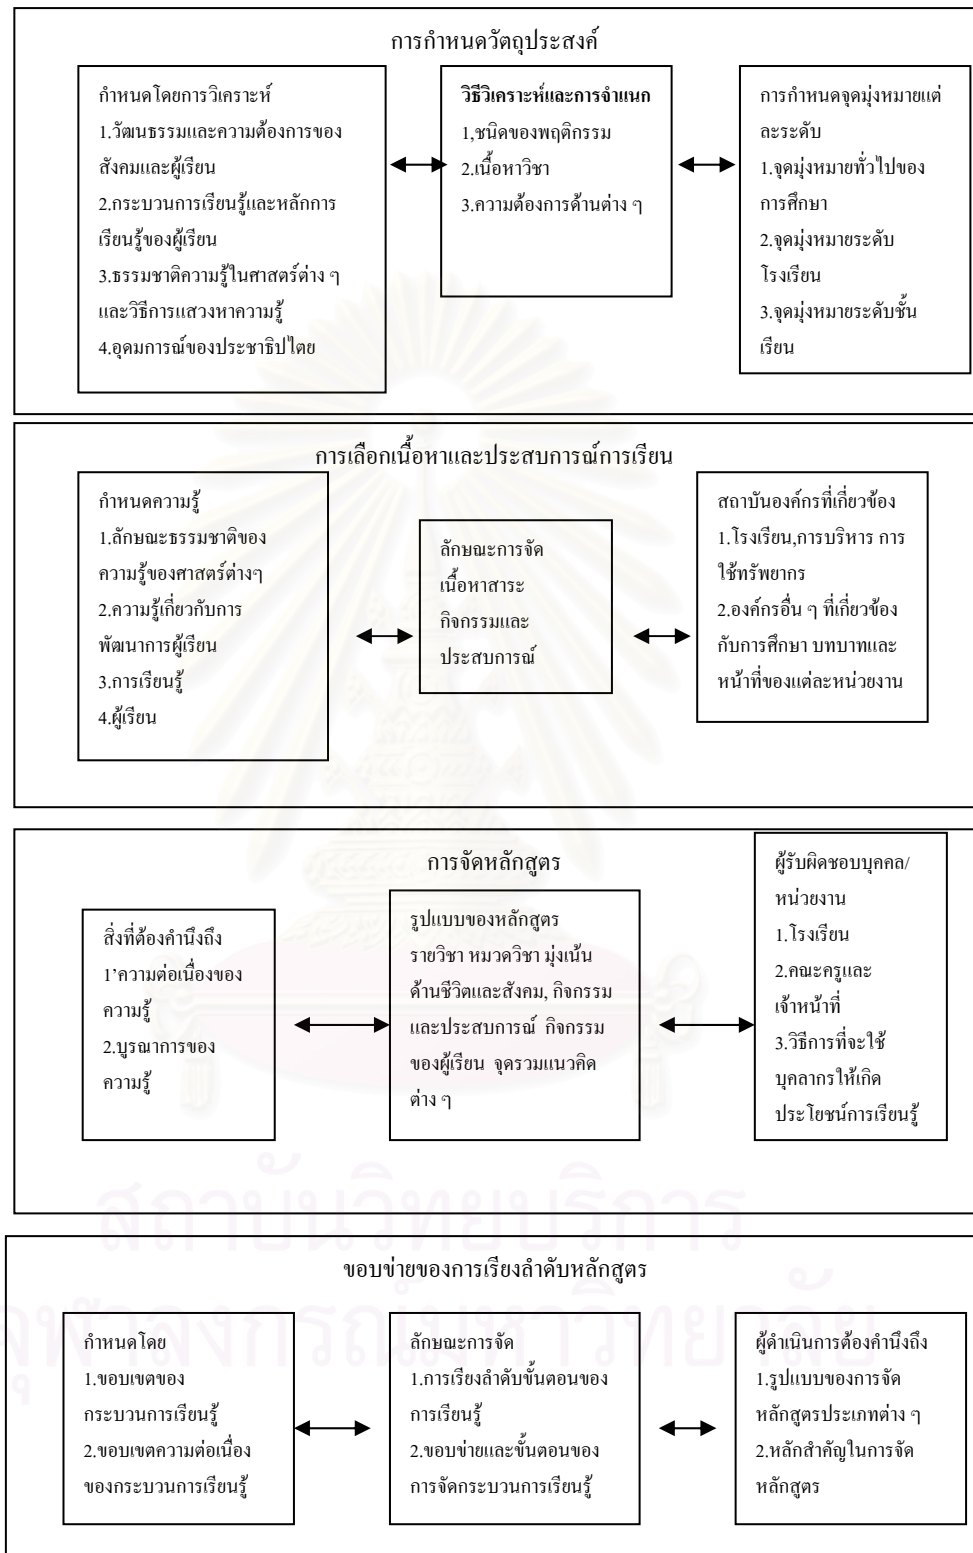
การกำหนดวัตถุประสงค์

กำหนดโดยการวิเคราะห์
1.วัฒนธรรมและความต้องการของสังคมและผู้เรียน
2.กระบวนการเรียนรู้และหลักการเรียนรู้ของผู้เรียน
3.ธรรมชาติความรู้ในศาสตร์ต่าง ๆ และวิธีการแสวงหาความรู้
4.อุดมการณ์ของประชาธิปไตย

วิธีวิเคราะห์และการจำแนก
1,ชนิดของพฤติกรรม
2.เนื้อหาวิชา
3.ความต้องการด้านต่าง ๆ

การกำหนดจุดมุ่งหมายแต่ละระดับ
1.จุดมุ่งหมายทั่วไปของการศึกษา
2.จุดมุ่งหมายระดับโรงเรียน
3.จุดมุ่งหมายระดับชั้นเรียน

การเลือกเนื้อหาและประสบการณ์การเรียน

กำหนดความรู้
1.ลักษณะธรรมชาติของความรู้ของศาสตร์ต่างๆ
2.ความรู้เกี่ยวกับการพัฒนาการผู้เรียน
3.การเรียนรู้
4.ผู้เรียน

ลักษณะการจัดเนื้อหาสาระ กิจกรรมและประสบการณ์

สถาบันองค์กรที่เกี่ยวข้อง
1.โรงเรียน,การบริหาร การใช้ทรัพยากร
2.องค์กรอื่น ๆ ที่เกี่ยวข้องกับการศึกษา บทบาทและหน้าที่ของแต่ละหน่วยงาน

การจัดหลักสูตร

สิ่งที่ต้องคำนึงถึง
1'ความต่อเนื่องของความรู้
2.บูรณาการของความรู้

รูปแบบของหลักสูตร รายวิชา หมวดวิชา มุ่งเน้นด้านชีวิตและสังคม, กิจกรรมและประสบการณ์ กิจกรรมของผู้เรียน จุดรวมแนวคิดต่าง ๆ

ผู้รับผิดชอบบุคคล/หน่วยงาน
1.โรงเรียน
2.คณะครูและเจ้าหน้าที่
3.วิธีการที่จะใช้บุคลากรให้เกิดประโยชน์การเรียนรู้

ขอบข่ายของการเรียงลำดับหลักสูตร

กำหนดโดย
1.ขอบเขตของกระบวนการเรียนรู้
2.ขอบเขตความต่อเนื่องของกระบวนการเรียนรู้

ลักษณะการจัด
1.การเรียงลำดับขั้นตอนของการเรียนรู้
2.ขอบข่ายและขั้นตอนของการจัดกระบวนการเรียนรู้

ผู้ดำเนินการต้องคำนึงถึง
1.รูปแบบของการจัดหลักสูตรประเภทต่าง ๆ
2.หลักสำคัญในการจัดหลักสูตร

สถาบันวิทยบริการ
จุฬาลงกรณ์มหาวิทยาลัย